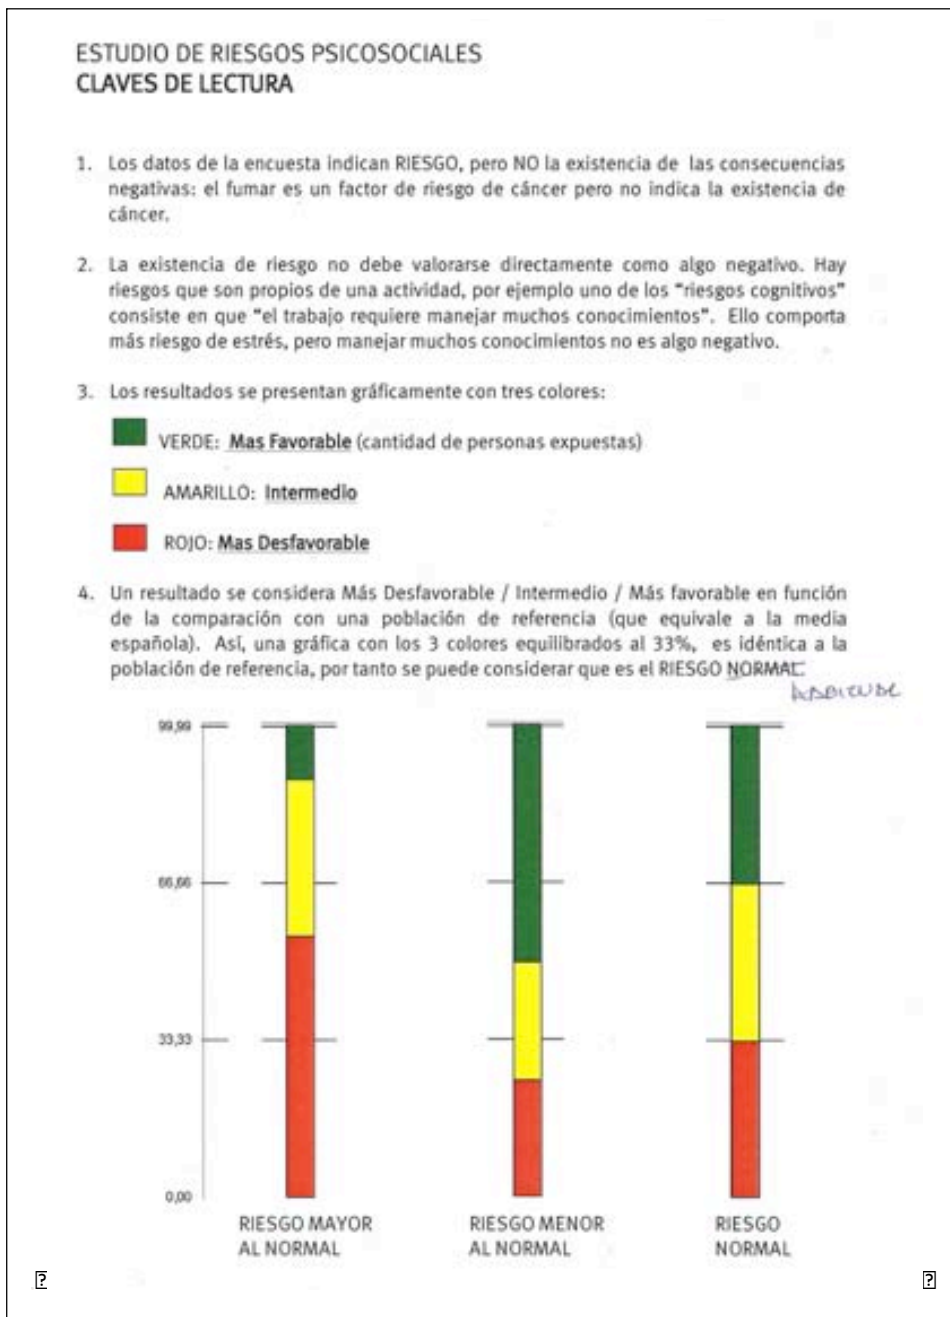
ESTUDIO DE RIESGOS PSICOSOCIALES
CLAVES DE LECTURA

1. Los datos de la encuesta indican RIESGO, pero NO la existencia de las consecuencias negativas: el fumar es un factor de riesgo de cáncer pero no indica la existencia de cáncer.

2. La existencia de riesgo no debe valorarse directamente como algo negativo. Hay riesgos que son propios de una actividad, por ejemplo uno de los "riesgos cognitivos" consiste en que "el trabajo requiere manejar muchos conocimientos". Ello comporta más riesgo de estrés, pero manejar muchos conocimientos no es algo negativo.

3. Los resultados se presentan gráficamente con tres colores:

VERDE: Mas Favorable (cantidad de personas expuestas)

AMARILLO: Intermedio

ROJO: Mas Desfavorable

4. Un resultado se considera Más Desfavorable / Intermedio / Más favorable en función de la comparación con una población de referencia (que equivale a la media española). Así, una gráfica con los 3 colores equilibrados al 33%, es idéntica a la población de referencia, por tanto se puede considerar que es el RIESGO NORMAL
ADECUADO

99,99
66,66
33,33
0,00

RIESGO MAYOR AL NORMAL

RIESGO MENOR AL NORMAL

RIESGO NORMAL

?
?